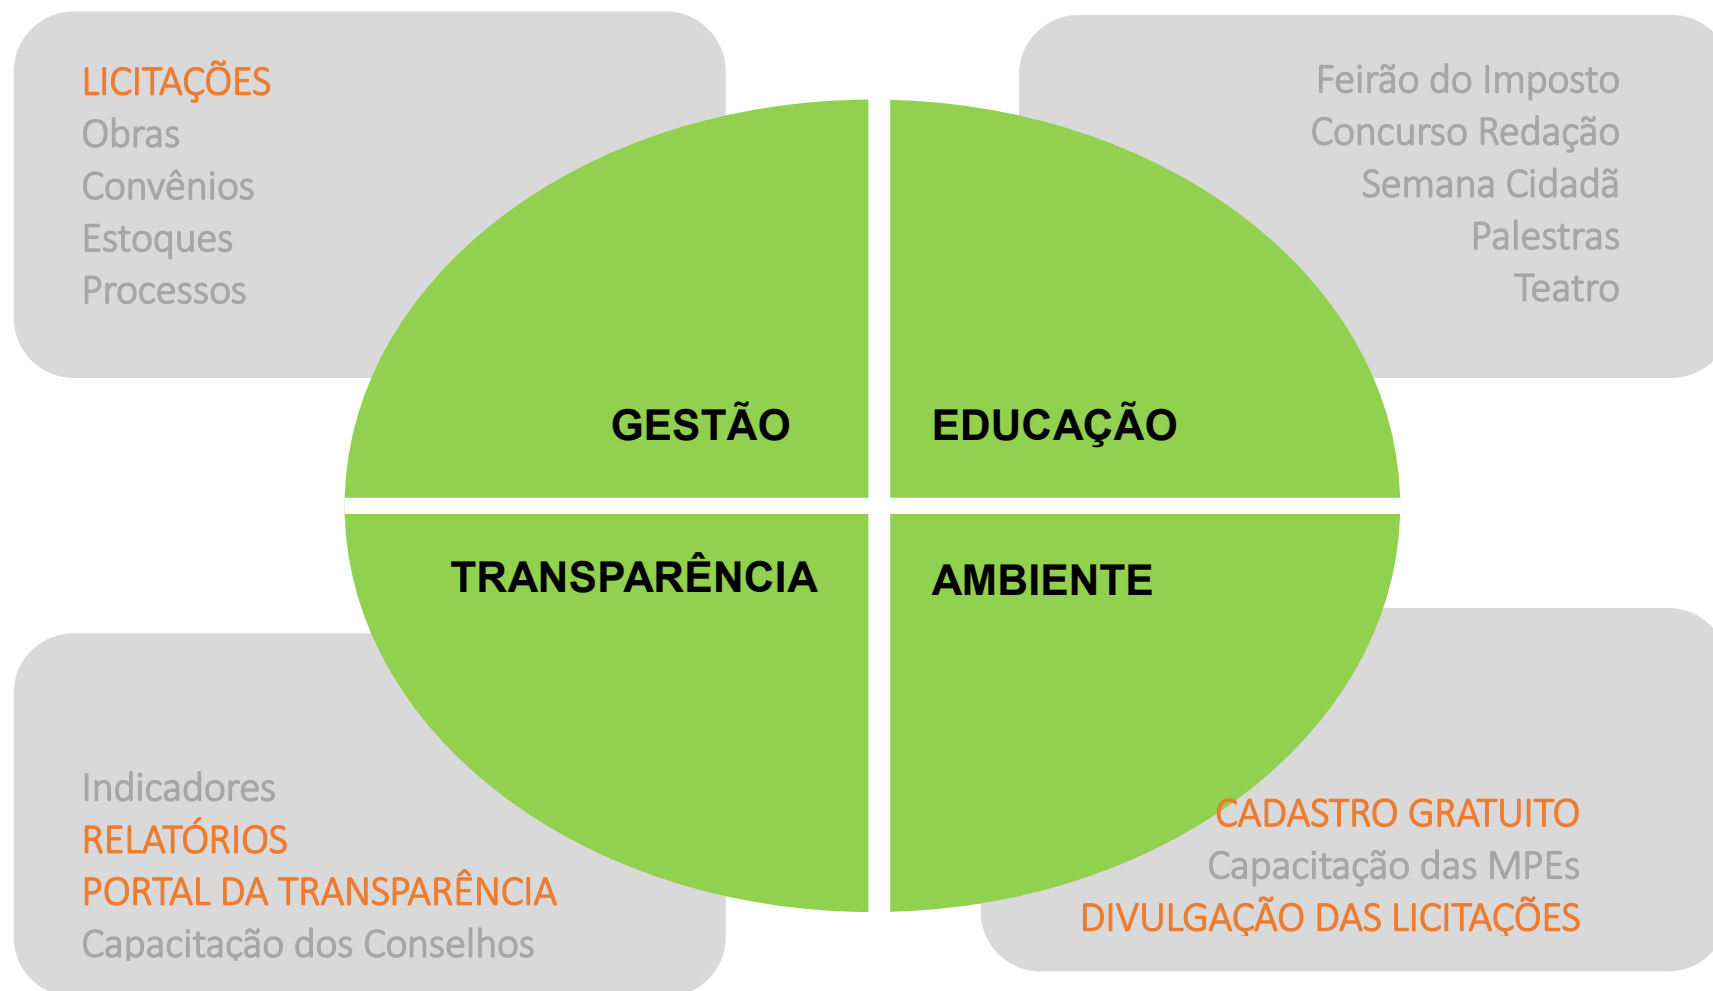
LICITAÇÕES
Obras
Convênios
Estoques
Processos

Feirão do Imposto
Concurso Redação
Semana Cidadã
Palestras
Teatro

GESTÃO

EDUCAÇÃO

TRANSPARÊNCIA

AMBIENTE

Indicadores
RELATÓRIOS
PORTAL DA TRANSPARÊNCIA
Capacitação dos Conselhos

CADASTRO GRATUITO
Capacitação das MPEs
DIVULGAÇÃO DAS LICITAÇÕES